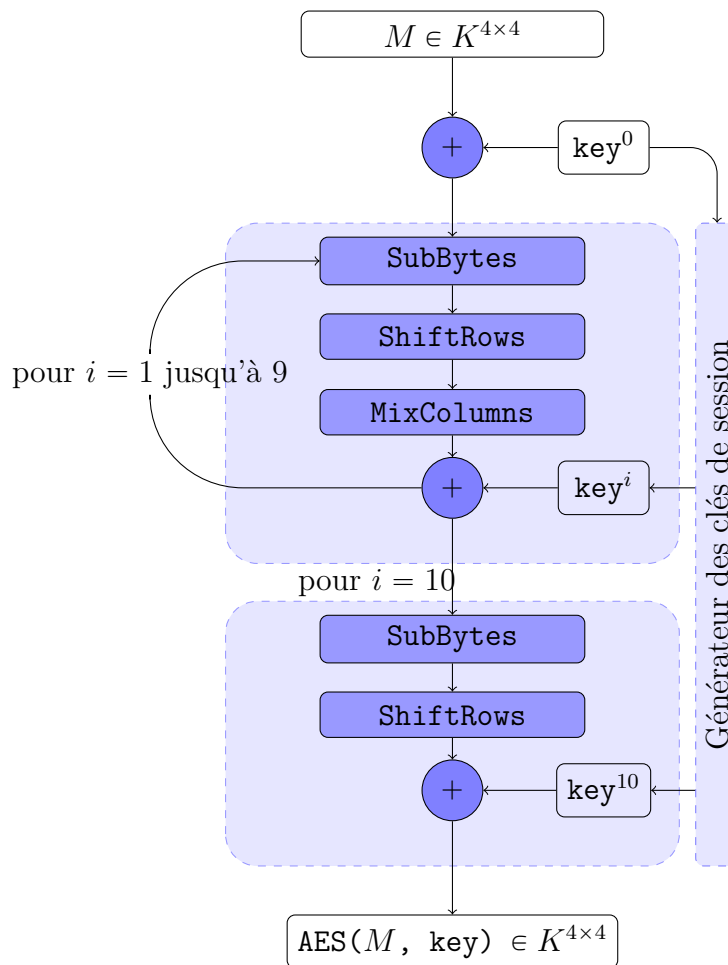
$M \in K^{4\times4}$

+

$\mathtt{key}^0$

SubBytes

ShiftRows

pour $i = 1$ jusqu'à 9

MixColumns

+

$\mathtt{key}^i$

Générateur des clés de session

pour $i = 10$

SubBytes

ShiftRows

+

$\mathtt{key}^{10}$

$\mathtt{AES(}M\mathtt{,\ key)} \in K^{4\times4}$